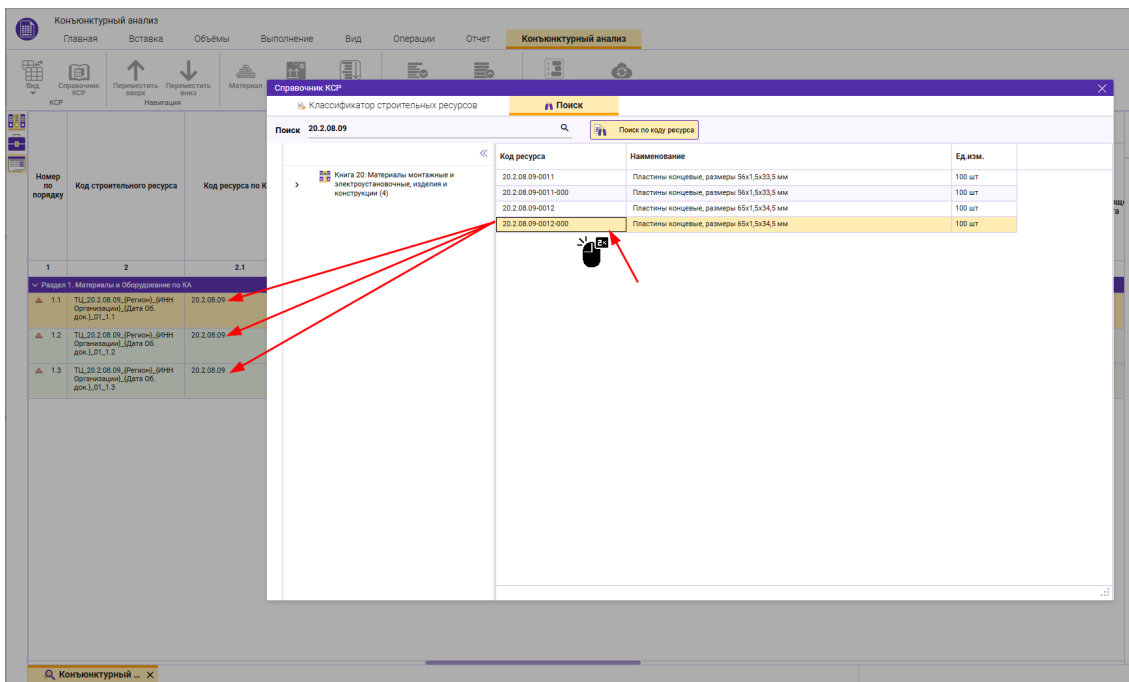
Конъюнктурный анализ

Главная Вставка Объёмы Выполнение Вид Операции Отчет Конъюнктурный анализ

Вид Справочник КСР Переместить вверх Переместить вниз Материал

КСР Навигация

| Номер по порядку | Код строительного ресурса | Код ресурса по К |
|---|---|---|
| 1 | 2 | 2.1 |
| Раздел 1. Материалы и Оборудование по КА | | |
| 1.1 | ТЦ_20.2.08.09_(Регион)_(ИНН Организации)_(Дата Об. док.)_01_1.1 | 20.2.08.09 |
| 1.2 | ТЦ_20.2.08.09_(Регион)_(ИНН Организации)_(Дата Об. док.)_01_1.2 | 20.2.08.09 |
| 1.3 | ТЦ_20.2.08.09_(Регион)_(ИНН Организации)_(Дата Об. док.)_01_1.3 | 20.2.08.09 |

Справочник КСР

Классификатор строительных ресурсов Поиск

Поиск 20.2.08.09

Поиск по коду ресурса

Книга 20: Материалы монтажные и электроустановочные, изделия и конструкции (4)

| Код ресурса | Наименование | Ед.изм. |
|---|---|---|
| 20.2.08.09-0011 | Пластины концевые, размеры 56х1,5х33,5 мм | 100 шт |
| 20.2.08.09-0011-000 | Пластины концевые, размеры 56х1,5х33,5 мм | 100 шт |
| 20.2.08.09-0012 | Пластины концевые, размеры 65х1,5х34,5 мм | 100 шт |
| 20.2.08.09-0012-000 | Пластины концевые, размеры 65х1,5х34,5 мм | 100 шт |

2x

Конъюнктурный ...